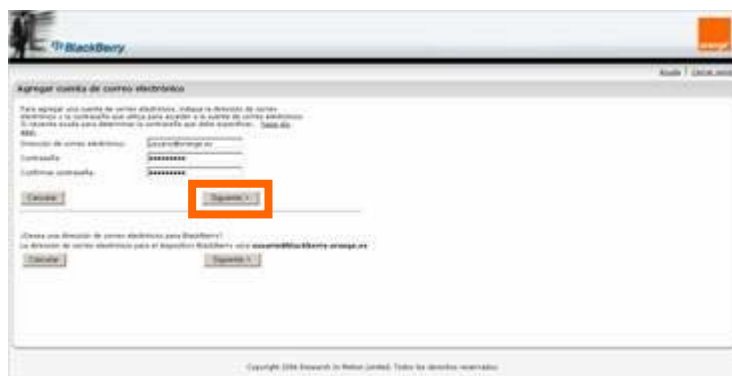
BlackBerry

orange

Ayuda | Cerrar sesión

Agregar cuenta de correo electrónico

Para agregar una cuenta de correo electrónico, indique la dirección de correo electrónico y la contraseña que utiliza para acceder a la cuenta de correo electrónico. Si necesita ayuda para determinar la contraseña que debe especificar... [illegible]

Dirección de correo electrónico: usuario@orange.es

Contraseña: ●●●●●●●●●

Confirmar contraseña: ●●●●●●●●●

Cancelar

Siguiente >

¿Desea una dirección de correo electrónico para BlackBerry?

La dirección de correo electrónico para el dispositivo BlackBerry será usuario@blackberry.orange.es

Cancelar

Siguiente >

Copyright 2006 Research In Motion Limited. Todos los derechos reservados.